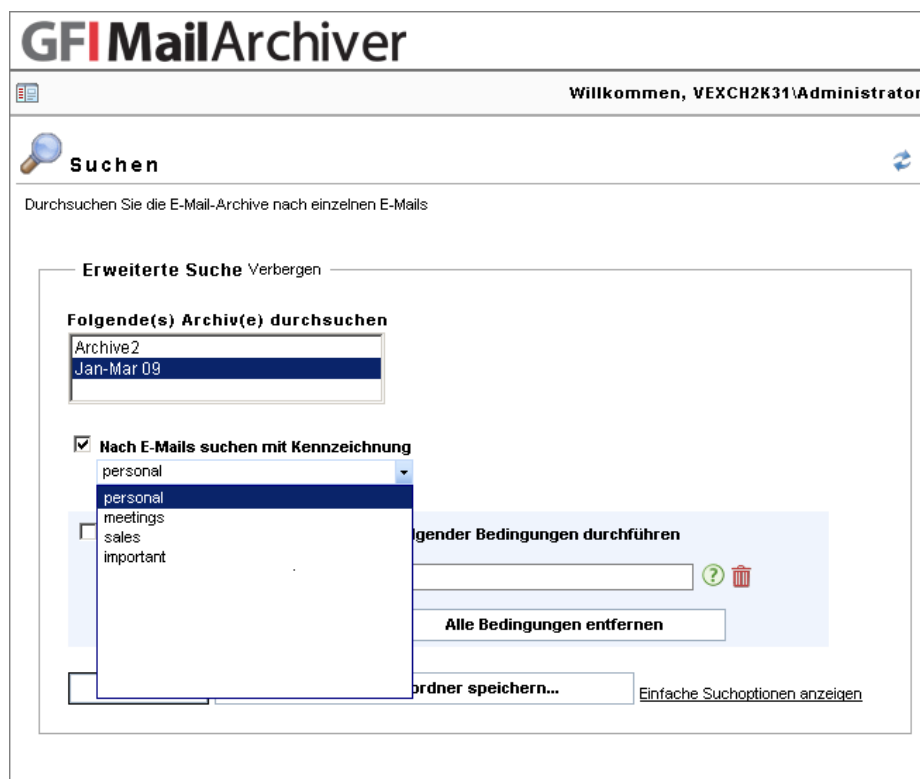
GFI MailArchiver

Willkommen, VEXCH2K31\Administrator

Suchen

Durchsuchen Sie die E-Mail-Archive nach einzelnen E-Mails

Erweiterte Suche Verbergen

Folgende(s) Archiv(e) durchsuchen

Archive2
Jan-Mar 09

Nach E-Mails suchen mit Kennzeichnung

personal

personal
meetings
sales
important

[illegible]lgender Bedingungen durchführen

Alle Bedingungen entfernen

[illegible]ordner speichern...

Einfache Suchoptionen anzeigen